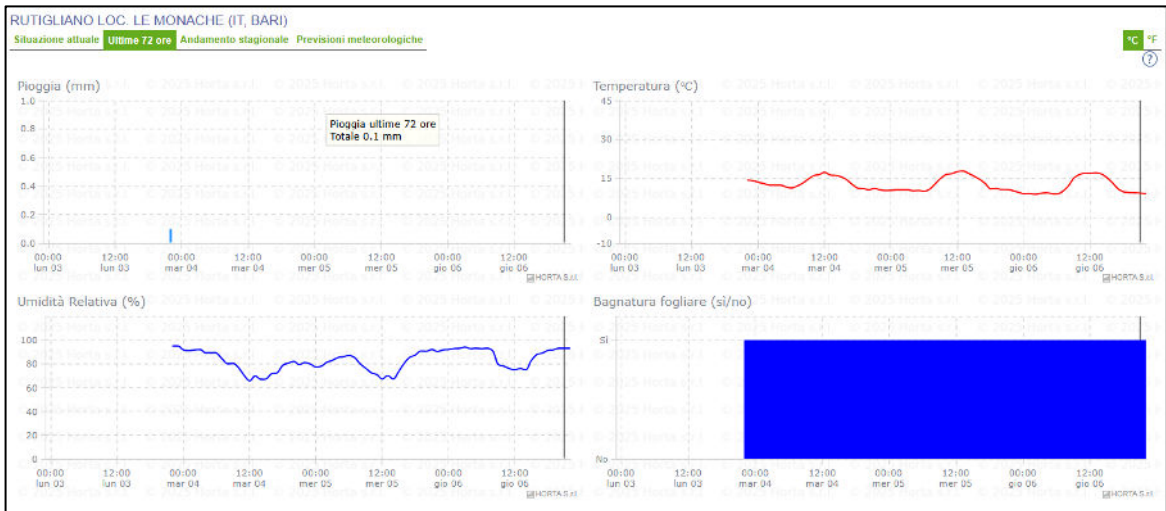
RUTIGLIANO LOC. LE MONACHE (IT, BARI)

Situazione attuale | Ultime 72 ore | Andamento stagionale | Previsioni meteorologiche

°C °F

?

Pioggia (mm)

1.0
0.8
0.6
0.4
0.2
0.0

Pioggia ultime 72 ore
Totale 0.1 mm

00:00 lun 03 | 12:00 lun 03 | 00:00 mar 04 | 12:00 mar 04 | 00:00 mer 05 | 12:00 mer 05 | 00:00 gio 06 | 12:00 gio 06

HORTA S.r.l.

Temperatura (°C)

45
30
15
0
-10

00:00 lun 03 | 12:00 lun 03 | 00:00 mar 04 | 12:00 mar 04 | 00:00 mer 05 | 12:00 mer 05 | 00:00 gio 06 | 12:00 gio 06

HORTA S.r.l.

Umidità Relativa (%)

100
80
60
40
20
0

00:00 lun 03 | 12:00 lun 03 | 00:00 mar 04 | 12:00 mar 04 | 00:00 mer 05 | 12:00 mer 05 | 00:00 gio 06 | 12:00 gio 06

HORTA S.r.l.

Bagnatura fogliare (sì/no)

Sì
No

00:00 lun 03 | 12:00 lun 03 | 00:00 mar 04 | 12:00 mar 04 | 00:00 mer 05 | 12:00 mer 05 | 00:00 gio 06 | 12:00 gio 06

HORTA S.r.l.

© 2025 Horta s.r.l.